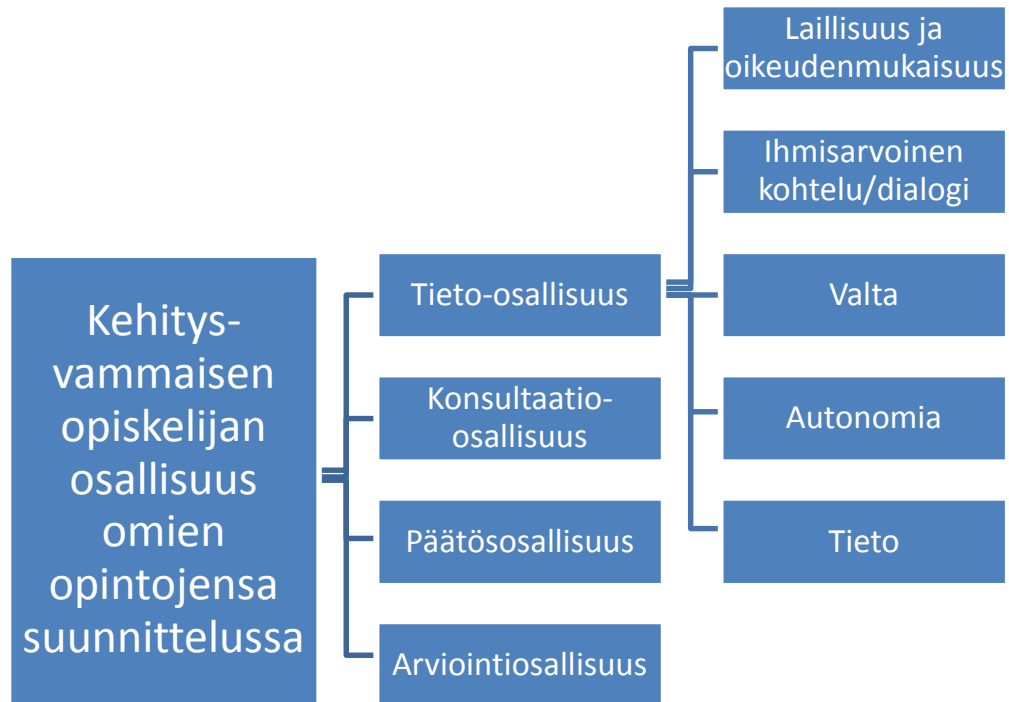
Kehitysvammaisen opiskelijan osallisuus omien opintojensa suunnittelussa

Tieto-osallisuus

Konsultaatio-osallisuus

Päätösosallisuus

Arviointiosallisuus

Laillisuus ja oikeudenmukaisuus

Ihmisarvoinen kohtelu/dialogi

Valta

Autonomia

Tieto